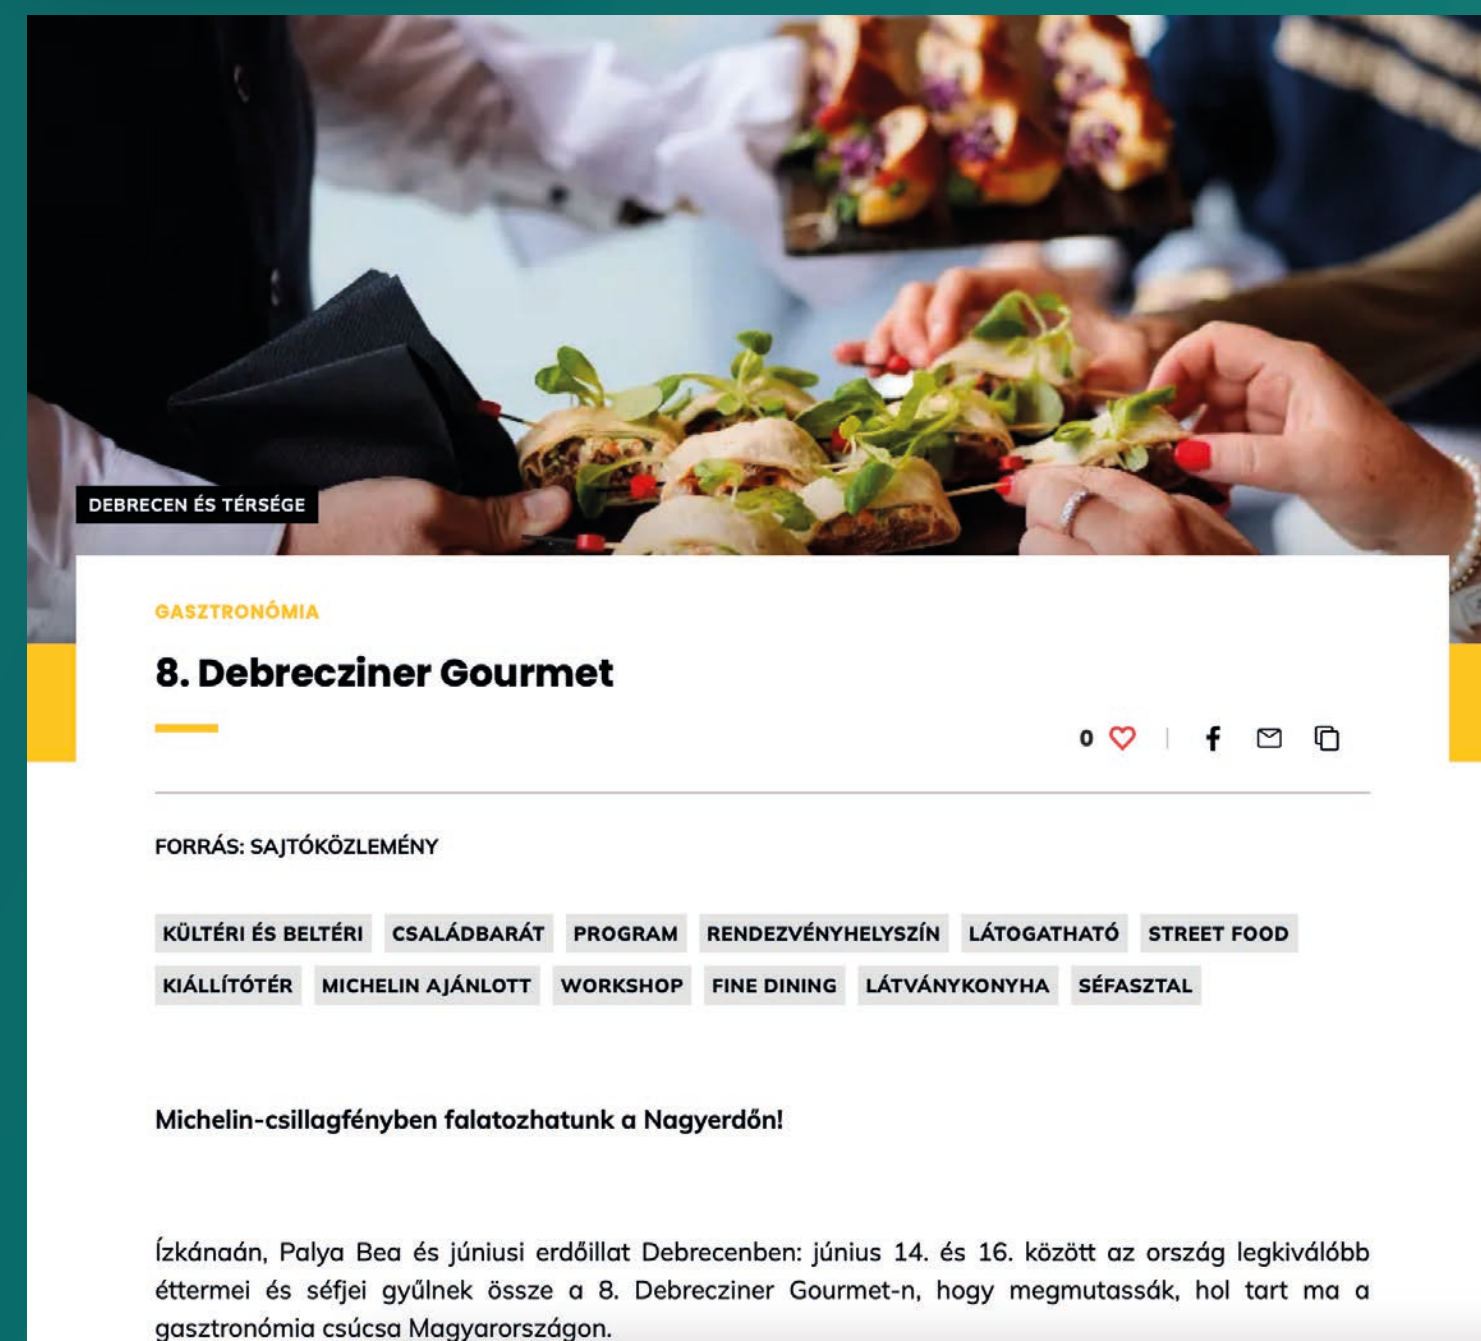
DEBRECEN ÉS TÉRSÉGE

GASZTRONÓMIA

8. Debrecziner Gourmet

0

FORRÁS: SAJTÓKÖZLEMÉNY

KÜLTÉRI ÉS BELTÉRI CSALÁDBARÁT PROGRAM RENDEZVÉNYHELYSZÍN LÁTOGATHATÓ STREET FOOD KIÁLLÍTÓTÉR MICHELIN AJÁNLOTT WORKSHOP FINE DINING LÁTVÁNYKONYHA SÉFASZTAL

Michelin-csillagfényben falatozhatunk a Nagyerdőn!

Ízkánaán, Palya Bea és júniusi erdőillat Debrecenben: június 14. és 16. között az ország legkiválóbb éttermei és séfjei gyűlnek össze a 8. Debrecziner Gourmet-n, hogy megmutassák, hol tart ma a gasztronómia csúcsa Magyarországon.